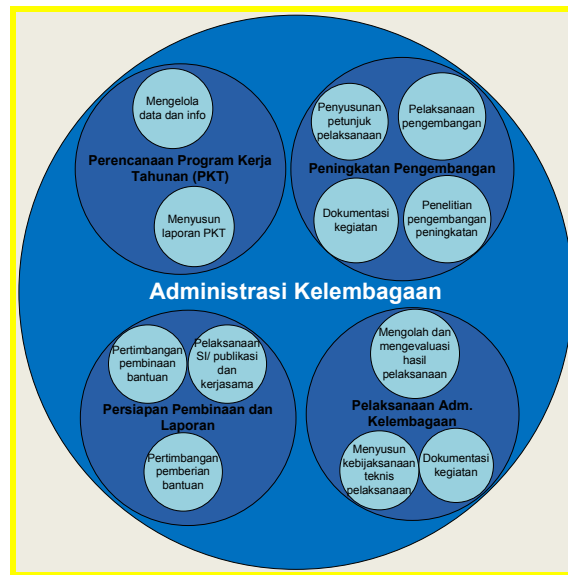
Mengelola data dan info

Perencanaan Program Kerja Tahunan (PKT)

Menyusun laporan PKT

Penyusunan petunjuk pelaksanaan

Pelaksanaan pengembangan

Peningkatan Pengembangan

Dokumentasi kegiatan

Penelitian pengembangan peningkatan

Administrasi Kelembagaan

Pertimbangan pembinaan bantuan

Pelaksanaan SI/ publikasi dan kerjasama

Persiapan Pembinaan dan Laporan

Pertimbangan pemberian bantuan

Mengolah dan mengevaluasi hasil pelaksanaan

Pelaksanaan Adm. Kelembagaan

Menyusun kebijaksanaan teknis pelaksanaan

Dokumentasi kegiatan